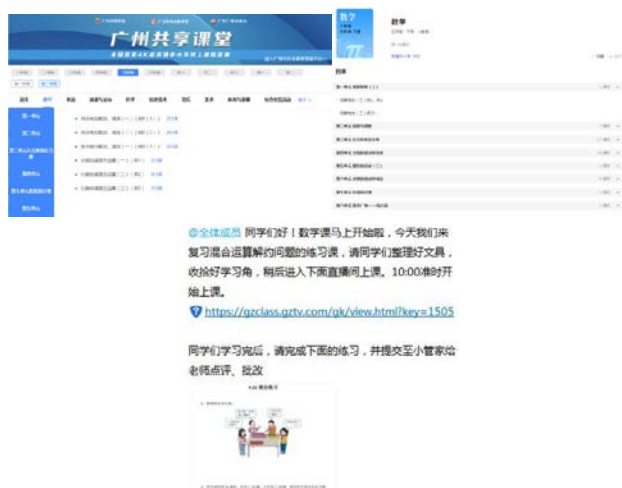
广州共享课堂

数学

π

目录

@全体成员 同学们好！数学课马上开始啦，今天我们来复习混合运算解决问题的练习课，请同学们整理好文具，收拾好学习角，稍后进入下面直播间上课。10:00准时开始上课。

https://gzclass.gztv.com/gk/view.html?key=1505

同学们学习完后，请完成下面的练习，并提交至小管家给老师点评、批改

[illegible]